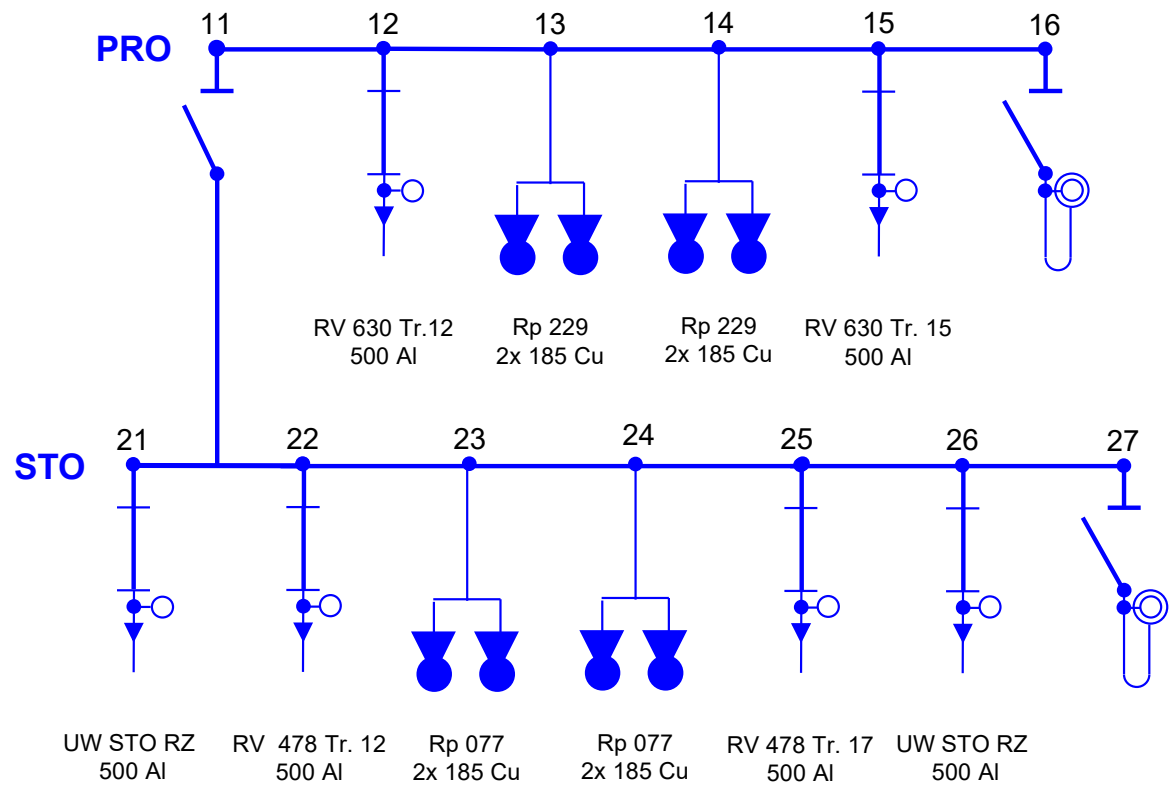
PRO

11 12 13 14 15 16

RV 630 Tr.12
500 Al

Rp 229
2x 185 Cu

Rp 229
2x 185 Cu

RV 630 Tr. 15
500 Al

STO

21 22 23 24 25 26 27

UW STO RZ
500 Al

RV 478 Tr. 12
500 Al

Rp 077
2x 185 Cu

Rp 077
2x 185 Cu

RV 478 Tr. 17
500 Al

UW STO RZ
500 Al